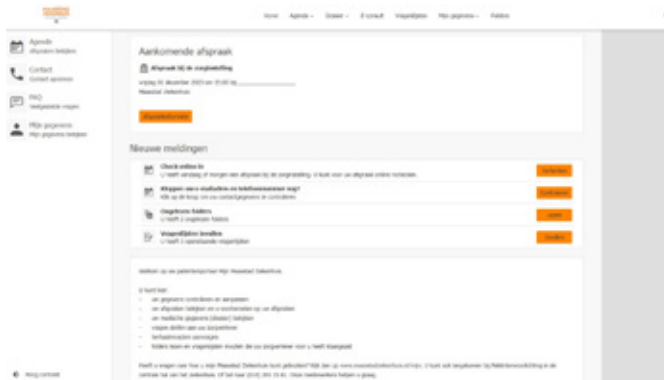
Home Agenda Dossier E-consult Vragenlijsten Mijn gegevens Folders

Agenda
Afspraken bekijken

Contact
Contact opnemen

FAQ
Veelgestelde vragen

Mijn gegevens
Mijn gegevens bekijken

Aankomende afspraak

Afspraak bij de zorgbehandeling

vrijdag 01 december 2023 om 15:00 bij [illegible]
Maasstad Ziekenhuis

Afspraakinformatie

Nieuwe meldingen

Check online in
U heeft vandaag of morgen een afspraak bij de zorgbehandeling. U kunt voor uw afspraak online inchecken.
Inchecken

Kloppen uw e-mailadres en telefoonnummer nog?
Klik op de knop om uw contactgegevens te controleren
Controleren

Ongelezen folders
U heeft 1 ongelezen folders
Lezen

Vragenlijsten invullen
U heeft 1 openstaande vragenlijsten
Invullen

Welkom op het patiëntenportaal Mijn Maasstad Ziekenhuis.

U kunt hier:
- uw gegevens controleren en aanpassen
- uw afspraken bekijken en u voorbereiden op uw afspraken
- uw medische gegevens (dossier) bekijken
- vragen stellen aan uw zorgverlener
- behandelvoorschriften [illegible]
- folders lezen en vragenlijsten invullen die uw zorgverlener voor u heeft klaargezet

Heeft u vragen over het gebruik van Mijn Maasstad Ziekenhuis? Kijk dan op www.maasstadziekenhuis.nl/mijn. U kunt ook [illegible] in de centrale hal van het ziekenhuis. Of bel naar (010) 291 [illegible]. Onze medewerkers helpen u graag.

Nog contact